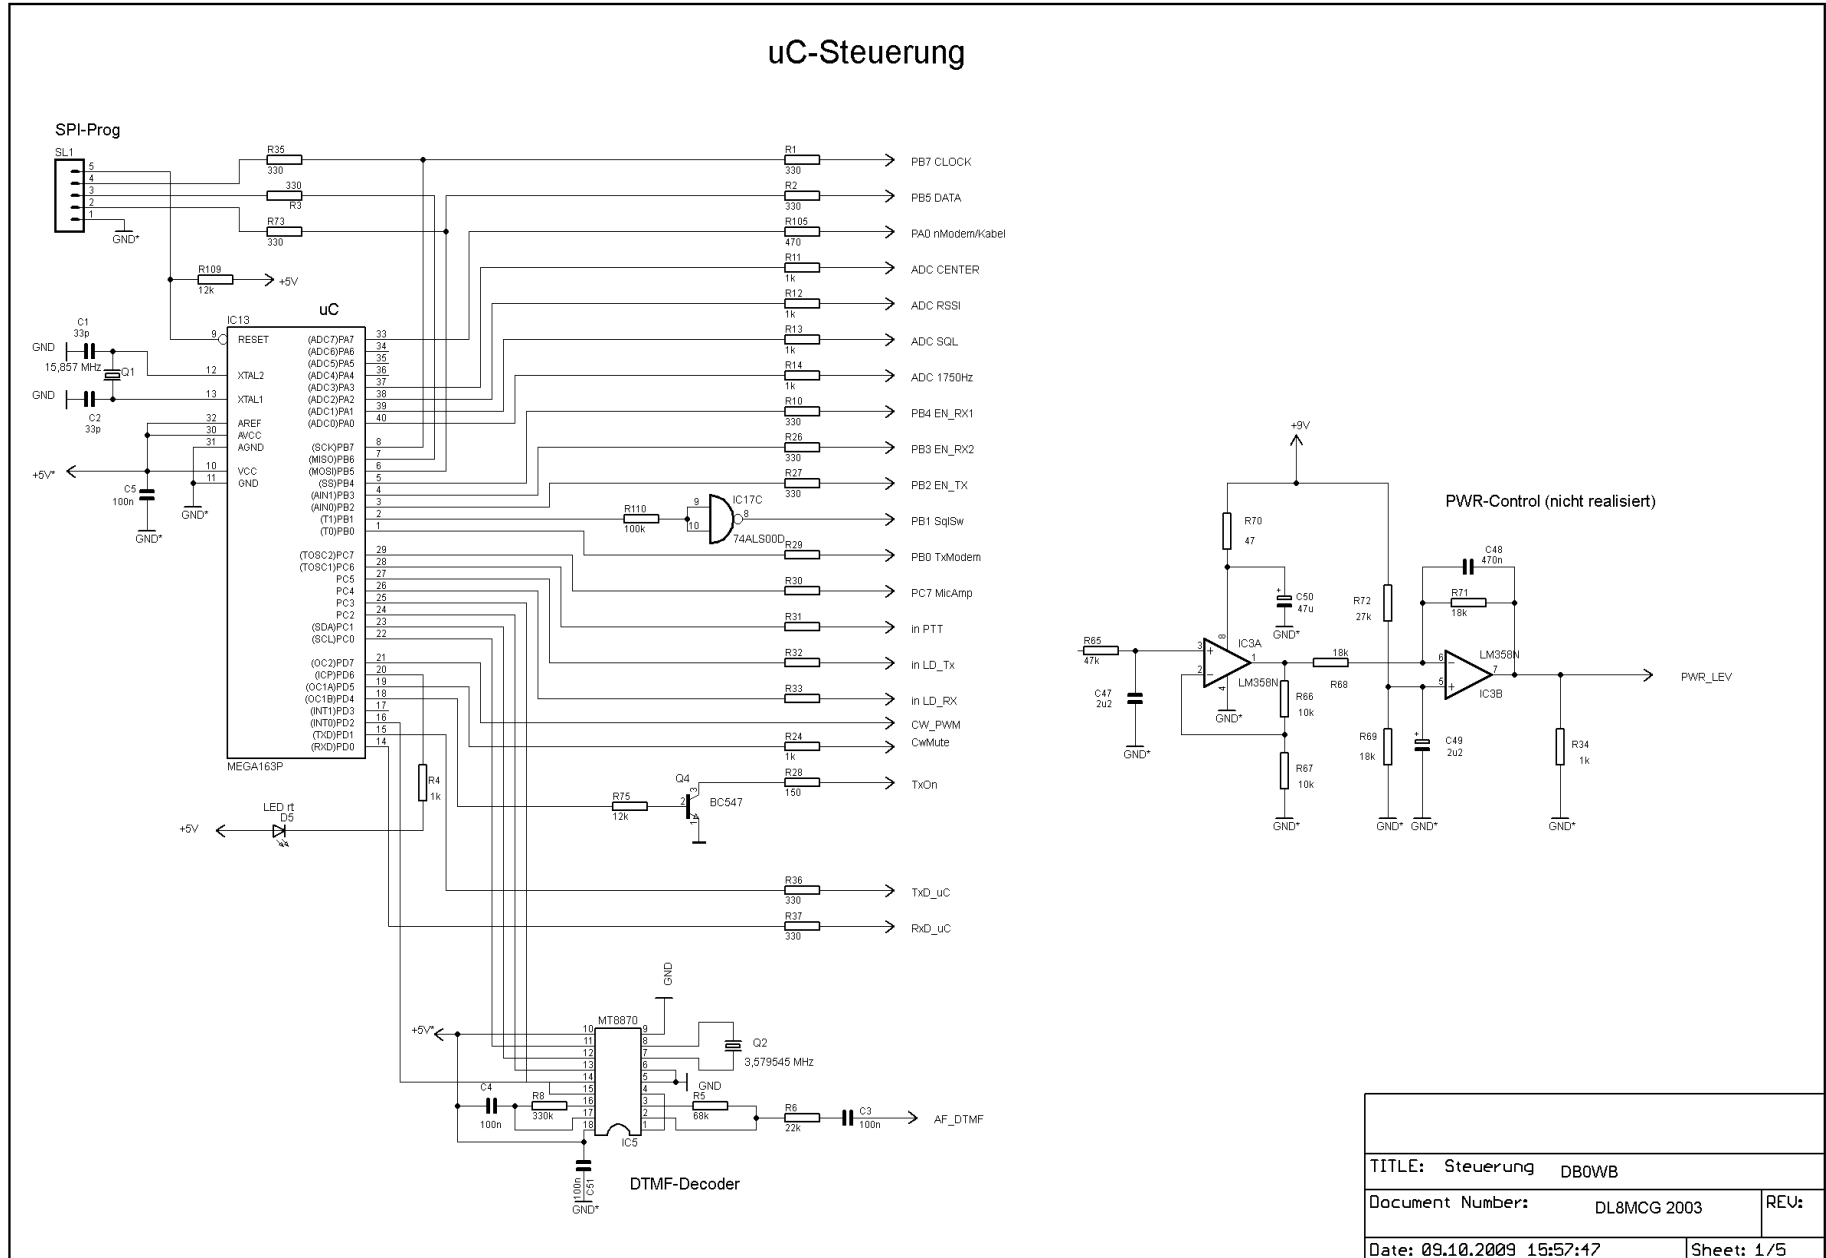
uC-Steuerung

SPI-Prog

SL1
5
4
3
2
1
GND*

R35
330
330
R3
R73
330
R109
12k
+5V

R1
330
PB7 CLOCK
R2
330
PB5 DATA
R105
470
PA0 nModem/Kabel
R11
1k
ADC CENTER
R12
1k
ADC RSSI
R13
1k
ADC SQL
R14
1k
ADC 1750Hz
R10
330
PB4 EN_RX1
R26
330
PB3 EN_RX2
R27
330
PB2 EN_TX
PB1 SqlSw
R29
PB0 TxModem
R30
PC7 MicAmp
R31
in PTT
R32
in LD_Tx
R33
in LD_RX
CW_PWM
R24
1k
CwMute
R28
150
TxOn
R36
330
TxD_uC
R37
330
RxD_uC

uC
IC13
9 RESET
12 XTAL2
13 XTAL1
32 AREF
30 AVCC
31 AGND
10 VCC
11 GND
MEGA163P

(ADC7)PA7 33
(ADC6)PA6 34
(ADC5)PA5 35
(ADC4)PA4 36
(ADC3)PA3 37
(ADC2)PA2 38
(ADC1)PA1 39
(ADC0)PA0 40
(SCK)PB7 8
(MISO)PB6 7
(MOSI)PB5 6
(SS)PB4 5
(AIN1)PB3 4
(AIN0)PB2 3
(T1)PB1 2
(T0)PB0 1
(TOSC2)PC7 29
(TOSC1)PC6 28
PC5 27
PC4 26
PC3 25
PC2 24
(SDA)PC1 23
(SCL)PC0 22
(OC2)PD7 21
(ICP)PD6 20
(OC1A)PD5 19
(OC1B)PD4 18
(INT1)PD3 17
(INT0)PD2 16
(TXD)PD1 15
(RXD)PD0 14

C1
33p
GND
15,857 MHz
Q1
GND
C2
33p
+5V*
C5
100n
GND*
GND*

R110
100k
9
10
IC17C
8
74ALS00D

R4
1k
LED rt
D5
+5V

Q4
R75
12k
BC547

GND
+5V*
MT8870
10 9
11 8
12 7
13 6
14 5
15 4
16 3
17 2
18 1
IC5
Q2
3,579545 MHz
GND
C4
100n
R8
330k
R5
68k
R6
22k
C3
100n
AF_DTMF
100n
C51
GND*
DTMF-Decoder

+9V
PWR-Control (nicht realisiert)
R70
47
C50
47u
GND*
R72
27k
C48
470n
R71
18k
R65
47k
C47
2u2
GND*
IC3A
LM358N
GND*
18k
R68
R66
10k
R67
10k
GND*
R69
18k
GND*
C49
2u2
GND*
LM358N
IC3B
PWR_LEV
R34
1k
GND*

| TITLE: Steuerung DB0WB | |
|---|---|
| Document Number: DL8MCG 2003 | REV: |
| Date: 09.10.2009 15:57:47 | Sheet: 1/5 |